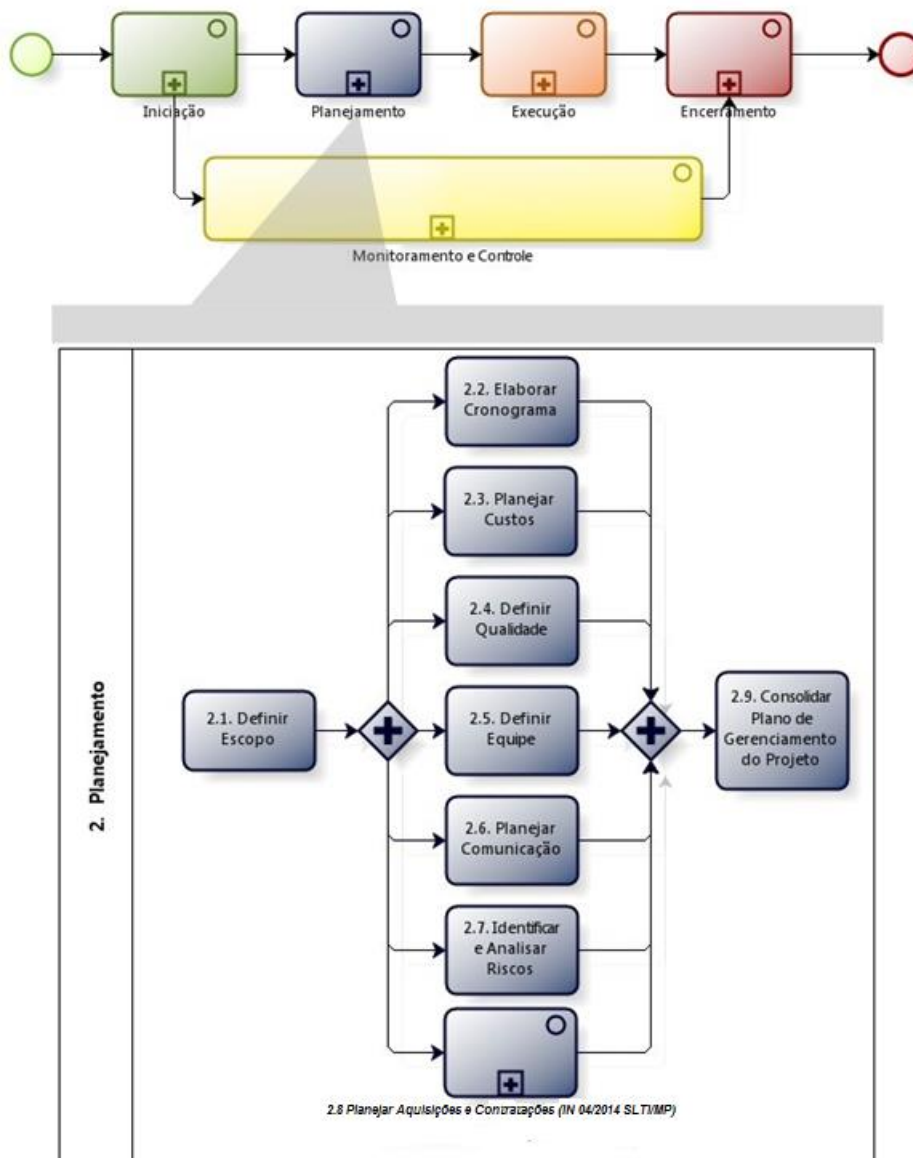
Iniciação

Planejamento

Execução

Encerramento

Monitoramento e Controle

2. Planejamento

2.1. Definir Escopo

2.2. Elaborar Cronograma

2.3. Planejar Custos

2.4. Definir Qualidade

2.5. Definir Equipe

2.6. Planejar Comunicação

2.7. Identificar e Analisar Riscos

2.8 Planejar Aquisições e Contratações (IN 04/2014 SLTI/MP)

2.9. Consolidar Plano de Gerenciamento do Projeto